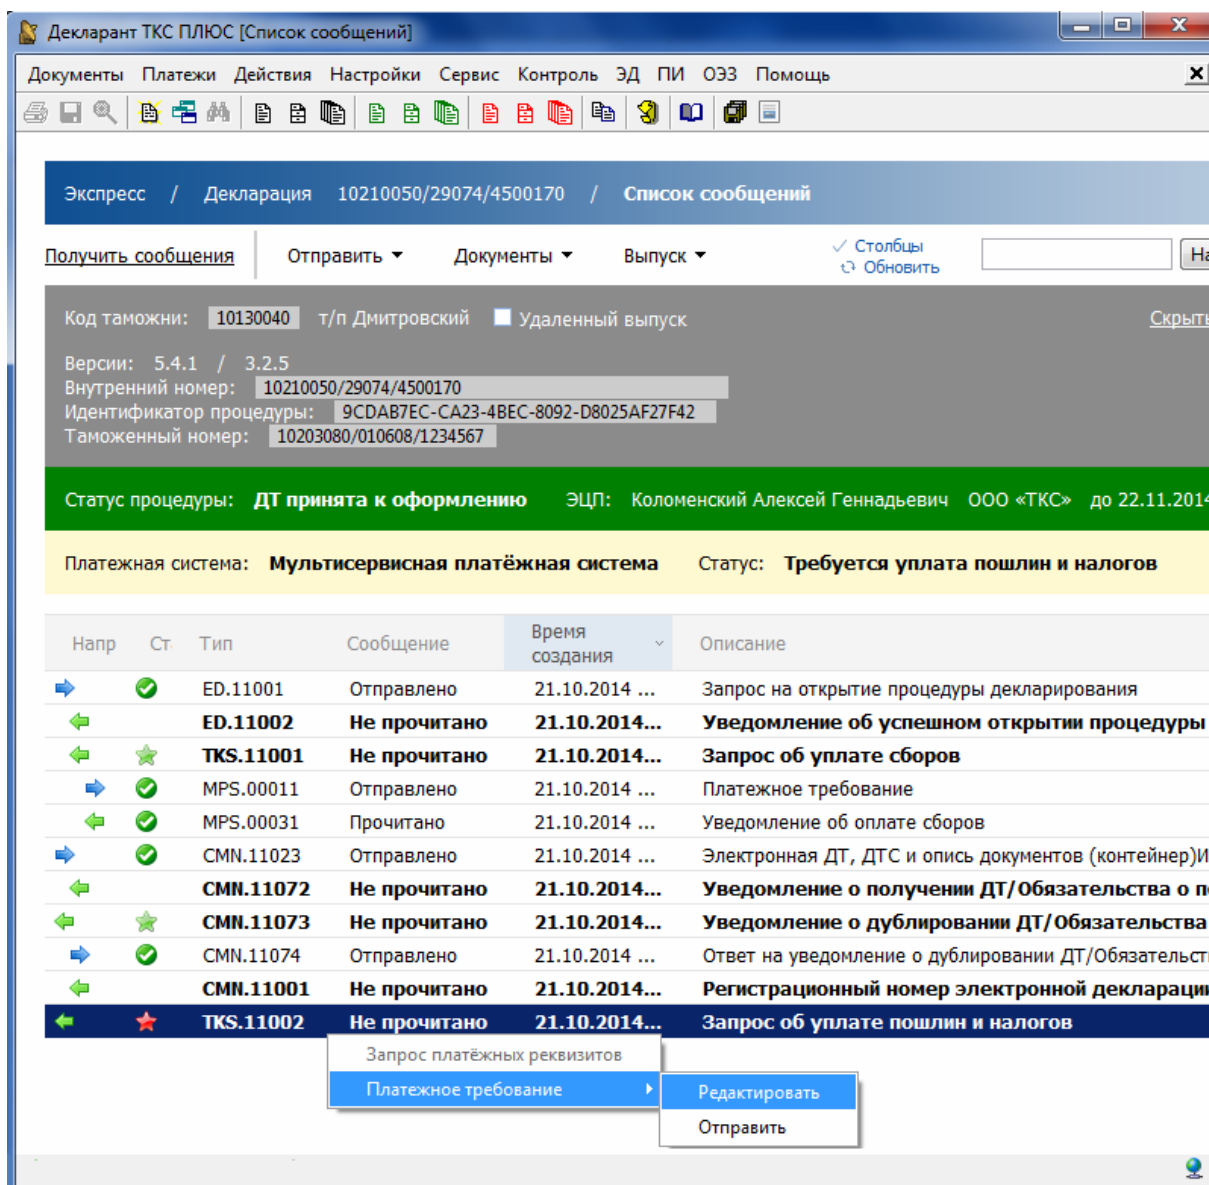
Декларант ТКС ПЛЮС [Список сообщений]

Документы Платежи Действия Настройки Сервис Контроль ЭД ПИ ОЭЗ Помощь

Экспресс / Декларация 10210050/29074/4500170 / Список сообщений

Получить сообщения Отправить Документы Выпуск Столбцы Обновить На

Код таможни: 10130040 т/п Дмитровский Удаленный выпуск Скрыть

Версии: 5.4.1 / 3.2.5
Внутренний номер: 10210050/29074/4500170
Идентификатор процедуры: 9CDAB7EC-CA23-4BEC-8092-D8025AF27F42
Таможенный номер: 10203080/010608/1234567

Статус процедуры: ДТ принята к оформлению ЭЦП: Коломенский Алексей Геннадьевич ООО «ТКС» до 22.11.2014

Платежная система: Мультисервисная платёжная система Статус: Требуется уплата пошлин и налогов

| Напр | Ст | Тип | Сообщение | Время создания | Описание |
|---|---|---|---|---|---|
| | | ED.11001 | Отправлено | 21.10.2014 ... | Запрос на открытие процедуры декларирования |
| | | ED.11002 | Не прочитано | 21.10.2014... | Уведомление об успешном открытии процедуры |
| | | TKS.11001 | Не прочитано | 21.10.2014... | Запрос об уплате сборов |
| | | MPS.00011 | Отправлено | 21.10.2014 ... | Платежное требование |
| | | MPS.00031 | Прочитано | 21.10.2014 ... | Уведомление об оплате сборов |
| | | CMN.11023 | Отправлено | 21.10.2014 ... | Электронная ДТ, ДТС и опись документов (контейнер)И |
| | | CMN.11072 | Не прочитано | 21.10.2014... | Уведомление о получении ДТ/Обязательства о п |
| | | CMN.11073 | Не прочитано | 21.10.2014... | Уведомление о дублировании ДТ/Обязательства |
| | | CMN.11074 | Отправлено | 21.10.2014 ... | Ответ на уведомление о дублировании ДТ/Обязательст |
| | | CMN.11001 | Не прочитано | 21.10.2014... | Регистрационный номер электронной декларац |
| | | TKS.11002 | Не прочитано | 21.10.2014... | Запрос об уплате пошлин и налогов |

Запрос платёжных реквизитов
Платежное требование
Редактировать
Отправить